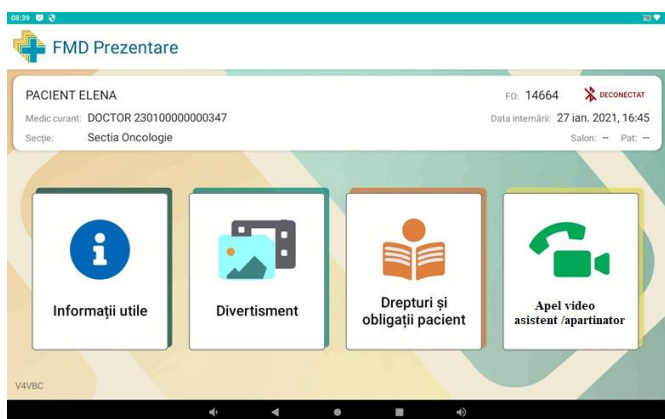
08:39

FMD Prezentare

PACIENT ELENA

FO: 14664

DECONECTAT

Medic curant: DOCTOR 230100000000347

Data internării: 27 ian. 2021, 16:45

Secție: Sectia Oncologie

Salon: -- Pat: --

Informații utile

Divertisment

Drepturi și obligații pacient

Apel video asistent /apartinator

V4VBC